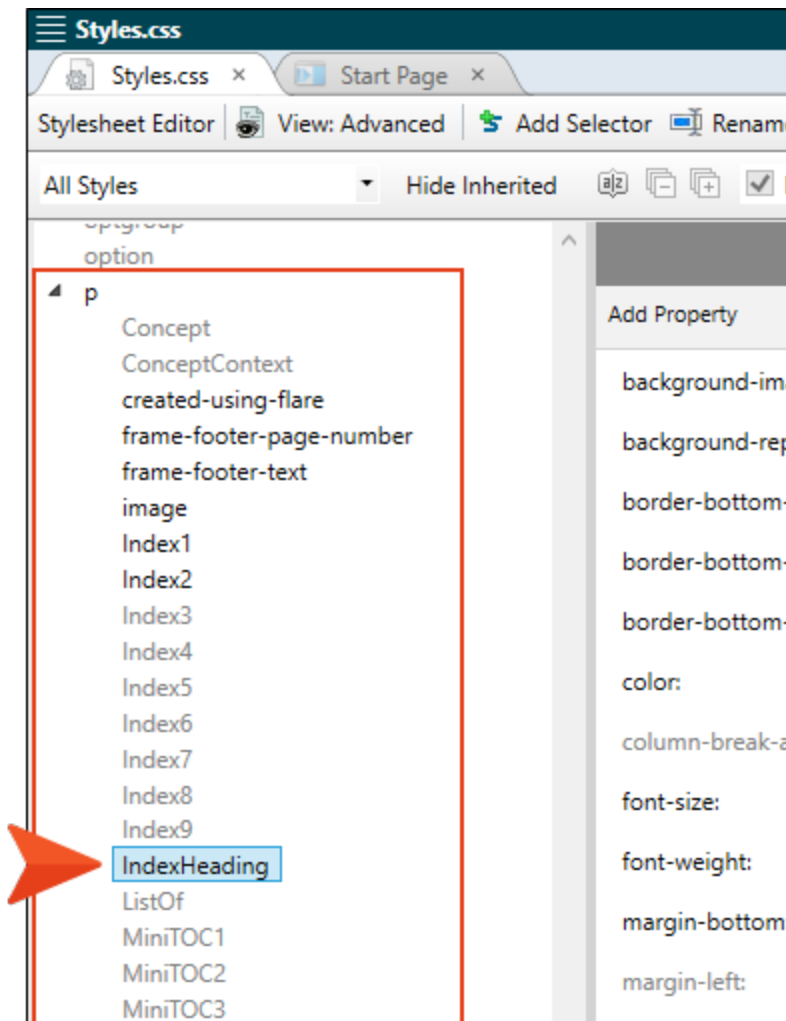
Styles.css

Styles.css ×

Start Page ×

Stylesheet Editor

View: Advanced

Add Selector

Renam

All Styles

Hide Inherited

optgroup

option

p

Concept

ConceptContext

created-using-flare

frame-footer-page-number

frame-footer-text

image

Index1

Index2

Index3

Index4

Index5

Index6

Index7

Index8

Index9

IndexHeading

ListOf

MiniTOC1

MiniTOC2

MiniTOC3

Add Property

background-ima

background-rep

border-bottom-

border-bottom-

border-bottom-

color:

column-break-a

font-size:

font-weight:

margin-bottom

margin-left: